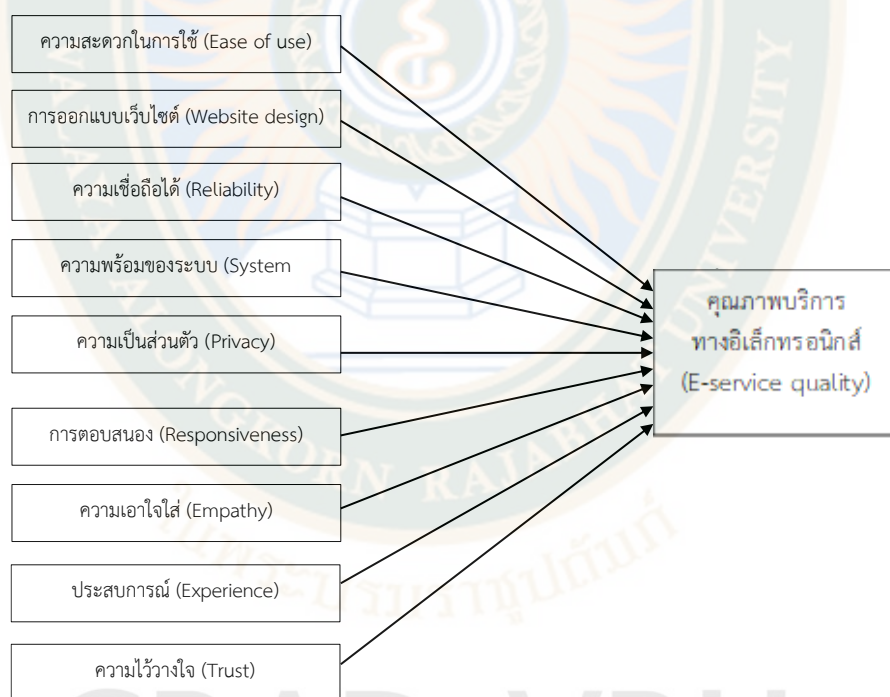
ความสะดวกในการใช้ (Ease of use)

การออกแบบเว็บไซต์ (Website design)

ความเชื่อถือได้ (Reliability)

ความพร้อมของระบบ (System

ความเป็นส่วนตัว (Privacy)

การตอบสนอง (Responsiveness)

ความเอาใจใส่ (Empathy)

ประสบการณ์ (Experience)

ความไว้วางใจ (Trust)

คุณภาพบริการ ทางอิเล็กทรอนิกส์ (E-service quality)

UNIVERSITY